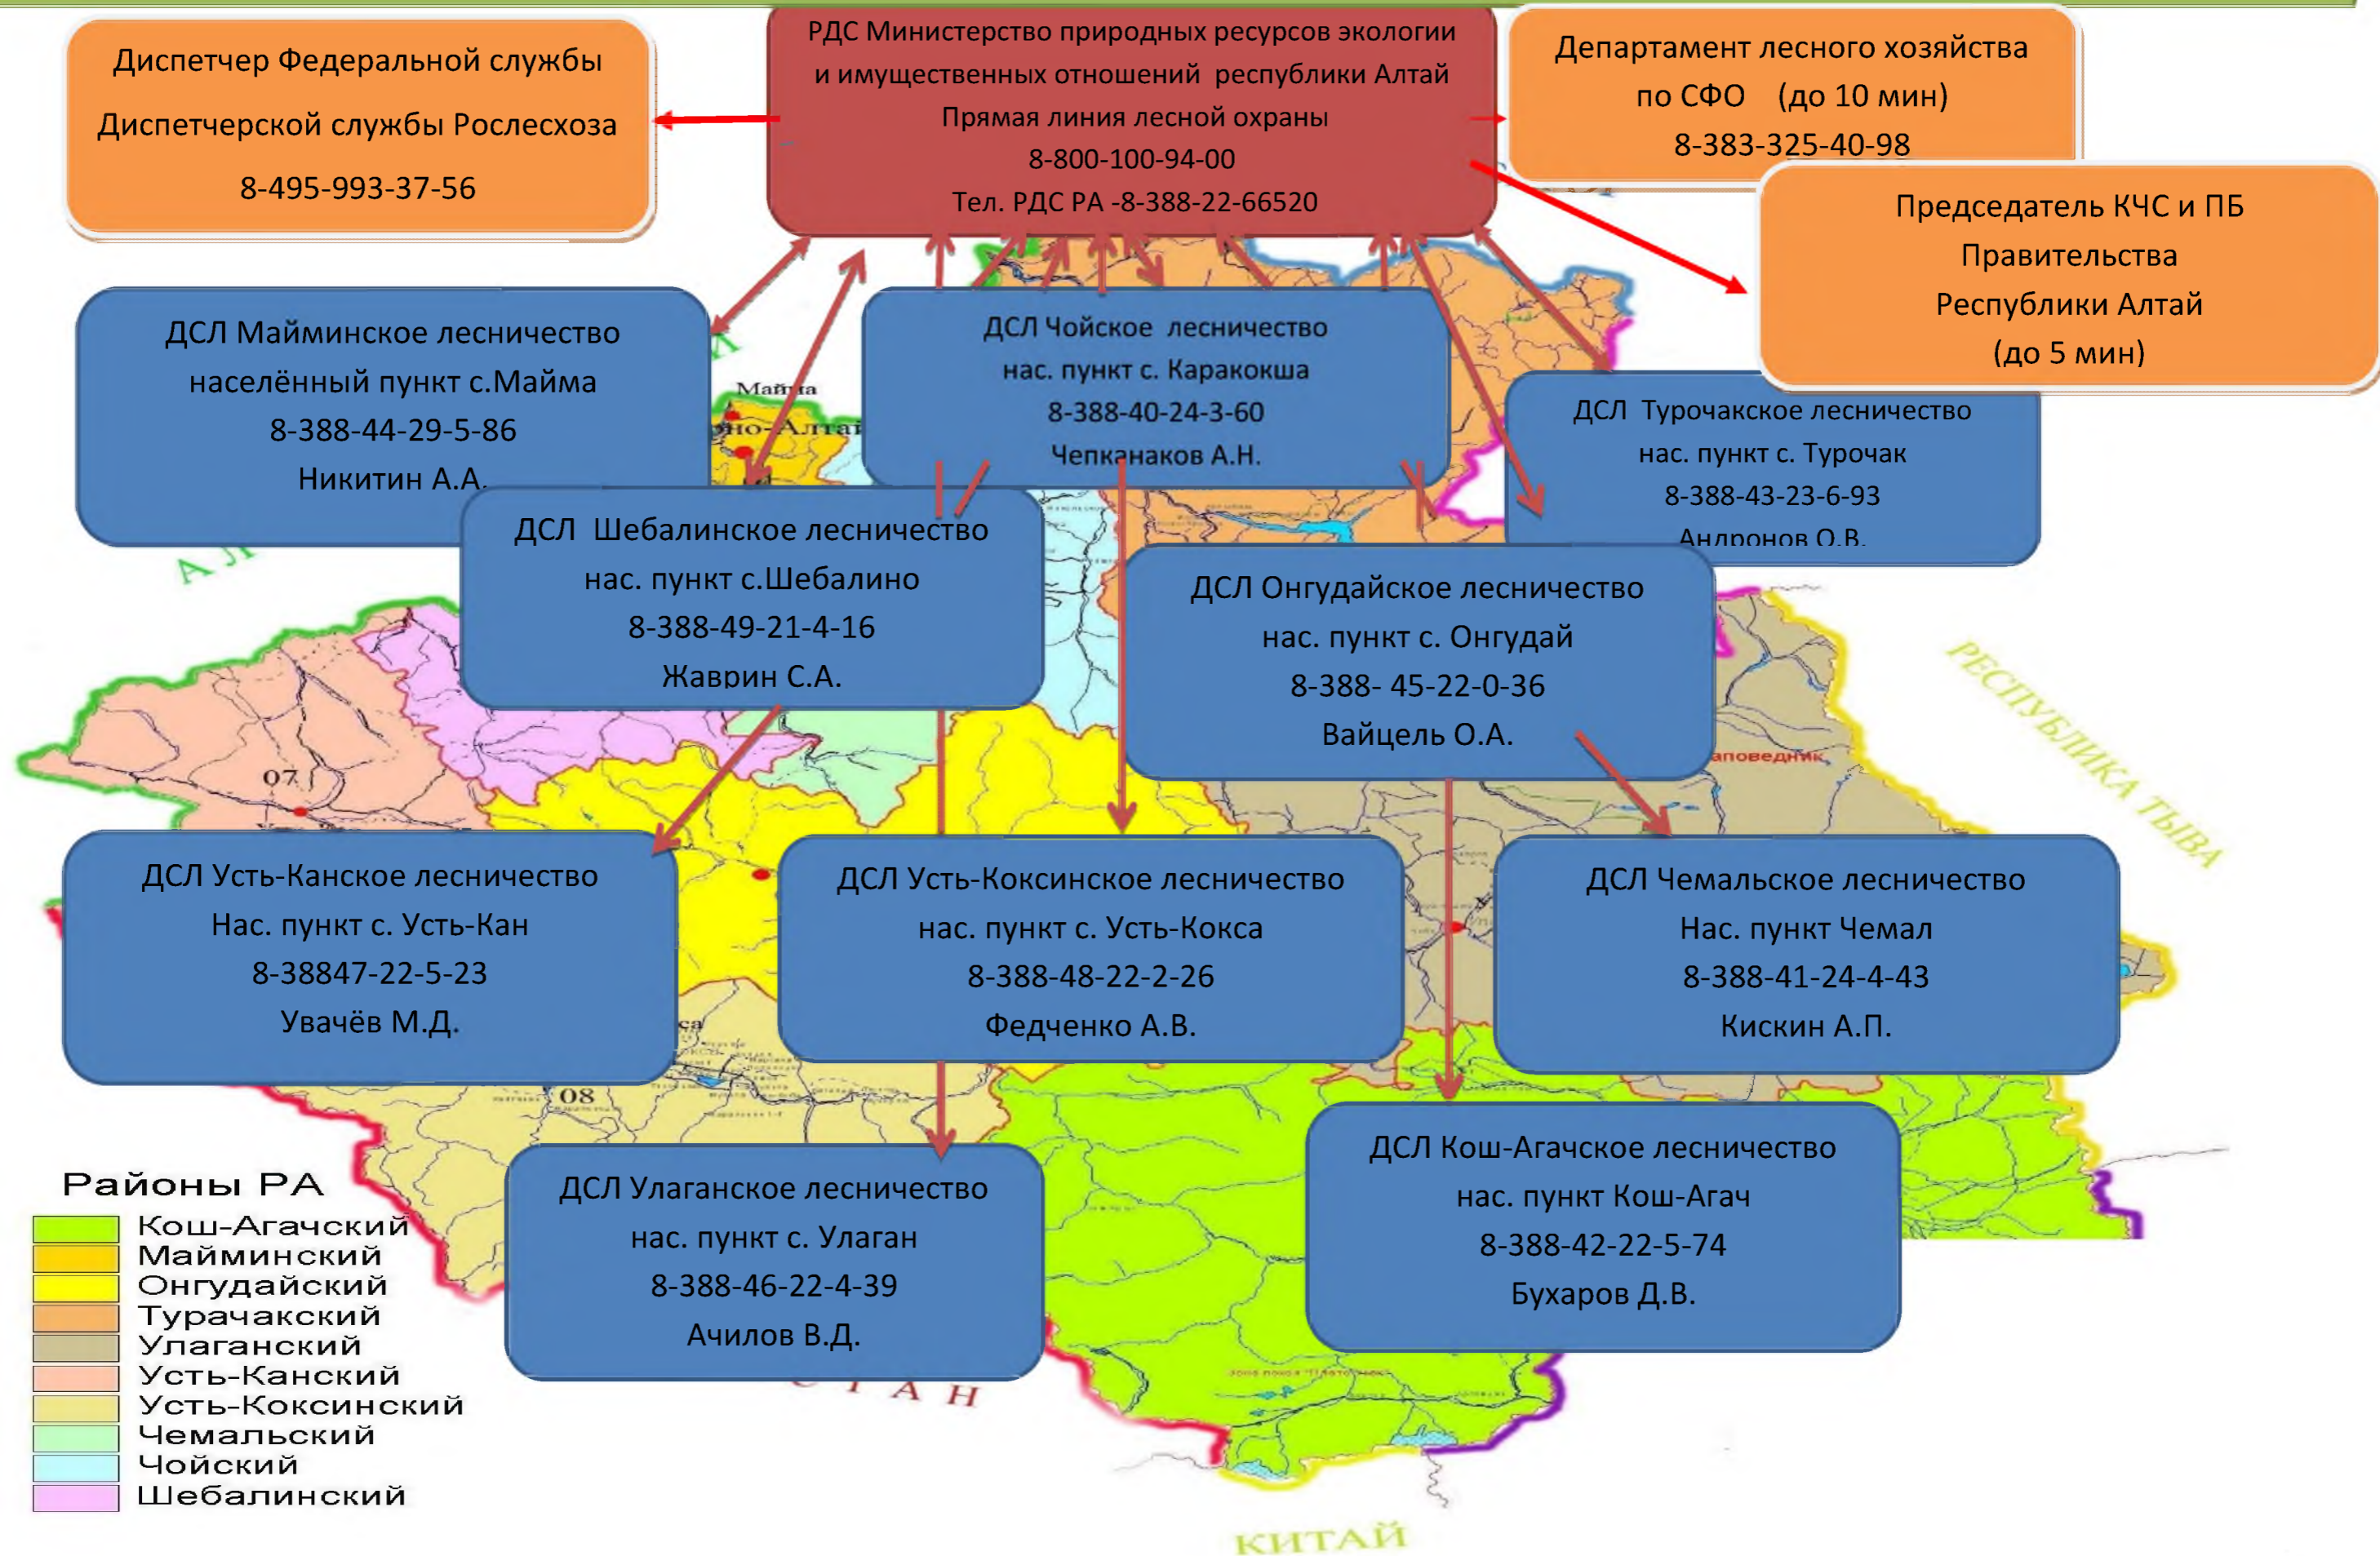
Диспетчер Федеральной службы
Диспетчерской службы Рослесхоза
8-495-993-37-56

РДС Министерство природных ресурсов экологии и имущественных отношений республики Алтай
Прямая линия лесной охраны
8-800-100-94-00
Тел. РДС РА -8-388-22-66520

Департамент лесного хозяйства по СФО (до 10 мин)
8-383-325-40-98

Председатель КЧС и ПБ Правительства Республики Алтай (до 5 мин)

ДСЛ Майминское лесничество
населённый пункт с.Майма
8-388-44-29-5-86
Никитин А.А.

ДСЛ Чойское лесничество
нас. пункт с. Каракокша
8-388-40-24-3-60
Чепканаков А.Н.

ДСЛ Турочакское лесничество
нас. пункт с. Турочак
8-388-43-23-6-93
Андронов О.В.

ДСЛ Шебалинское лесничество
нас. пункт с.Шебалино
8-388-49-21-4-16
Жаврин С.А.

ДСЛ Онгудайское лесничество
нас. пункт с. Онгудай
8-388- 45-22-0-36
Вайцель О.А.

ДСЛ Усть-Канское лесничество
Нас. пункт с. Усть-Кан
8-38847-22-5-23
Увачёв М.Д.

ДСЛ Усть-Коксинское лесничество
нас. пункт с. Усть-Кокса
8-388-48-22-2-26
Федченко А.В.

ДСЛ Чемальское лесничество
Нас. пункт Чемал
8-388-41-24-4-43
Кискин А.П.

ДСЛ Улаганское лесничество
нас. пункт с. Улаган
8-388-46-22-4-39
Ачилов В.Д.

ДСЛ Кош-Агачское лесничество
нас. пункт Кош-Агач
8-388-42-22-5-74
Бухаров Д.В.

Майма
Горно-Алтайск
07
08
заповедник
РЕСПУБЛИКА ТЫВА
КИТАЙ

Районы РА
Кош-Агачский
Майминский
Онгудайский
Турачакский
Улаганский
Усть-Канский
Усть-Коксинский
Чемальский
Чойский
Шебалинский